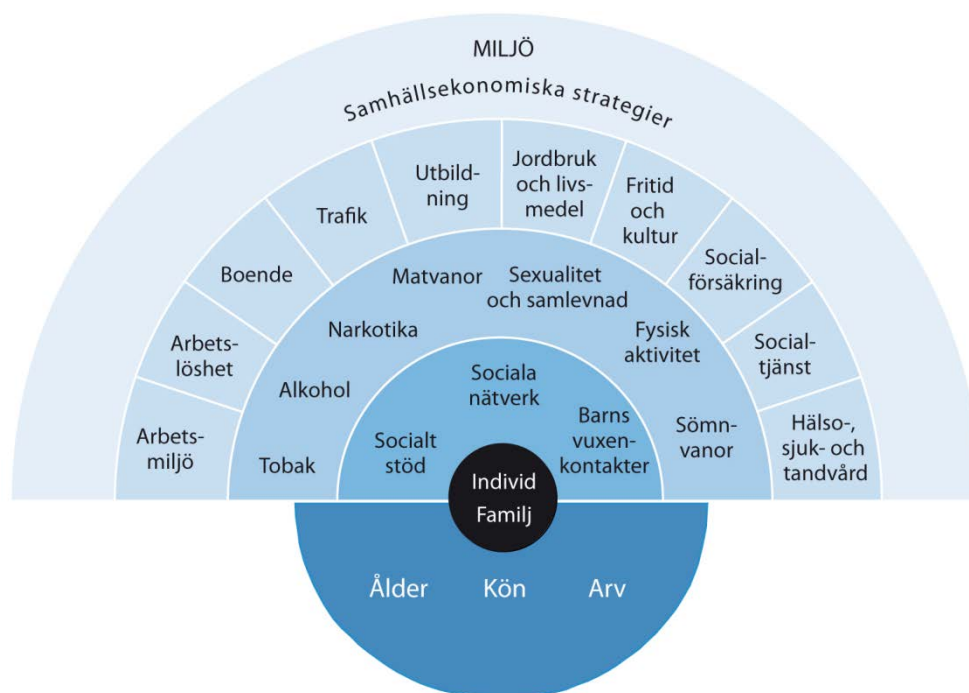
MILJÖ

Samhällsekonomiska strategier

Arbetsmiljö

Arbetslöshet

Boende

Trafik

Utbildning

Jordbruk och livsmedel

Fritid och kultur

Socialförsäkring

Socialtjänst

Hälso-, sjuk- och tandvård

Tobak

Alkohol

Narkotika

Matvanor

Sexualitet och samlevnad

Fysisk aktivitet

Sömnvanor

Socialt stöd

Sociala nätverk

Barns vuxenkontakter

Individ
Familj

Ålder

Kön

Arv